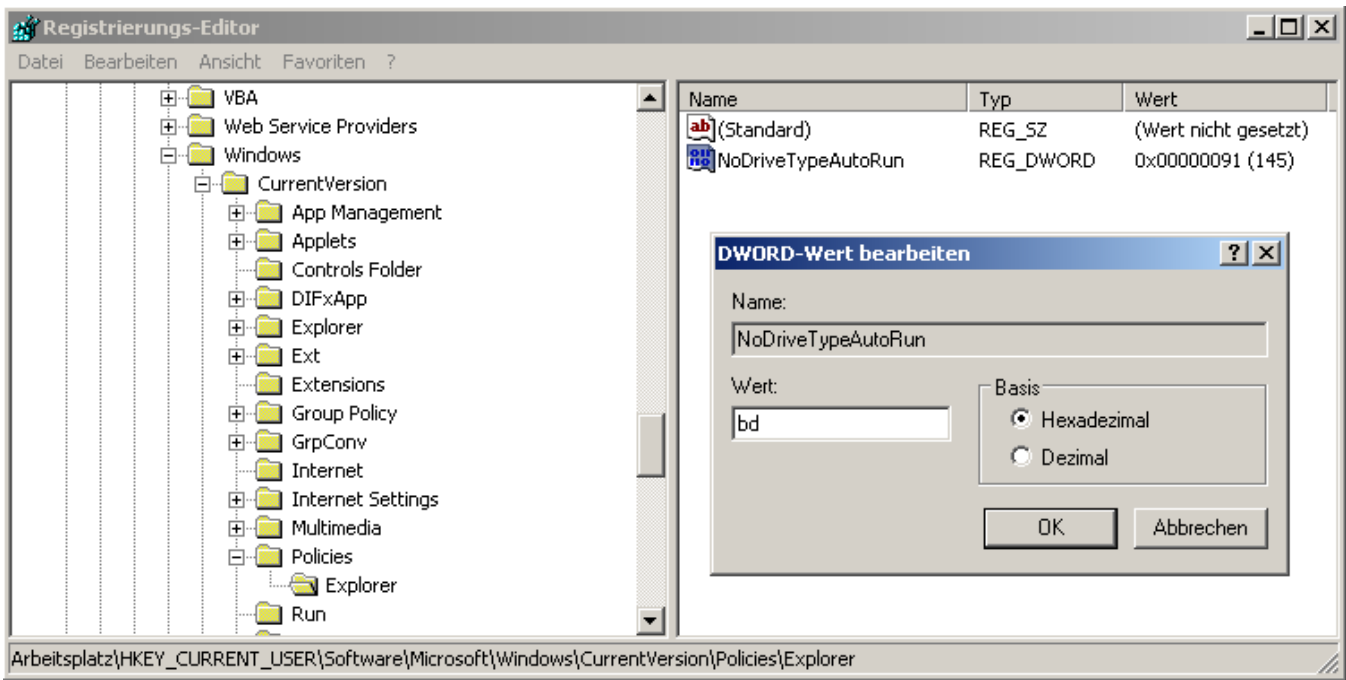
Registrierungs-Editor

Datei Bearbeiten Ansicht Favoriten ?

VBA
Web Service Providers
Windows
CurrentVersion
App Management
Applets
Controls Folder
DIFxApp
Explorer
Ext
Extensions
Group Policy
GrpConv
Internet
Internet Settings
Multimedia
Policies
Explorer
Run

| Name | Typ | Wert |
|---|---|---|
| (Standard) | REG_SZ | (Wert nicht gesetzt) |
| NoDriveTypeAutoRun | REG_DWORD | 0x00000091 (145) |

DWORD-Wert bearbeiten

Name:
NoDriveTypeAutoRun

Wert:
bd

Basis
Hexadezimal
Dezimal

OK
Abbrechen

Arbeitsplatz\HKEY_CURRENT_USER\Software\Microsoft\Windows\CurrentVersion\Policies\Explorer